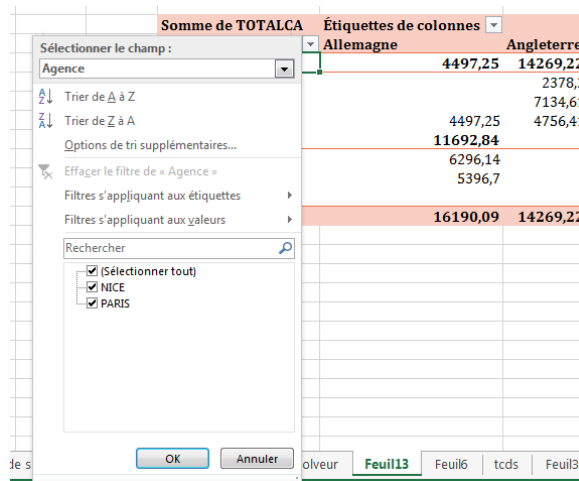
Somme de TOTALCA Étiquettes de colonnes
Allemagne Angleterre

Sélectionner le champ :
Agence
Trier de A à Z
Trier de Z à A
Options de tri supplémentaires...
Effacer le filtre de « Agence »
Filtres s'appliquant aux étiquettes
Filtres s'appliquant aux valeurs
Rechercher
(Sélectionner tout)
NICE
PARIS
OK Annuler

| Allemagne | Angleterre |
|---|---|
| 4497,25 | 14269,22 |
| | 2378,3 |
| | 7134,61 |
| 4497,25 | 4756,41 |
| 11692,84 | |
| 6296,14 | |
| 5396,7 | |
| 16190,09 | 14269,22 |

de s olveur Feuil13 Feuil6 tcds Feuil3